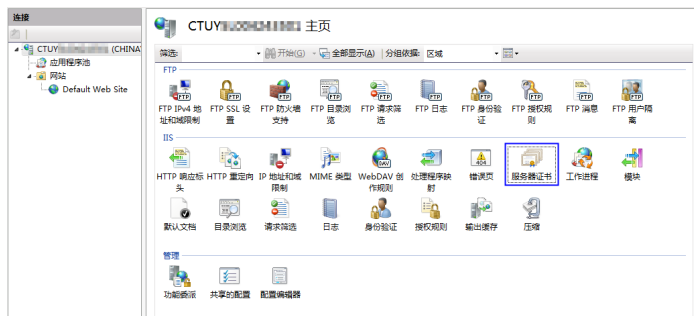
连接

CTUY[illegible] (CHINA

应用程序池

网站

Default Web Site

CTUY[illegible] 主页

筛选:

开始(G)

全部显示(A)

分组依据:

区域

FTP

FTP IPv4 地址和域限制

FTP SSL 设置

FTP 防火墙支持

FTP 目录浏览

FTP 请求筛选

FTP 日志

FTP 身份验证

FTP 授权规则

FTP 消息

FTP 用户隔离

IIS

HTTP 响应标头

HTTP 重定向

IP 地址和域限制

MIME 类型

WebDAV 创作规则

处理程序映射

错误页

服务器证书

工作进程

模块

默认文档

目录浏览

请求筛选

日志

身份验证

授权规则

输出缓存

压缩

管理

功能委派

共享的配置

配置编辑器